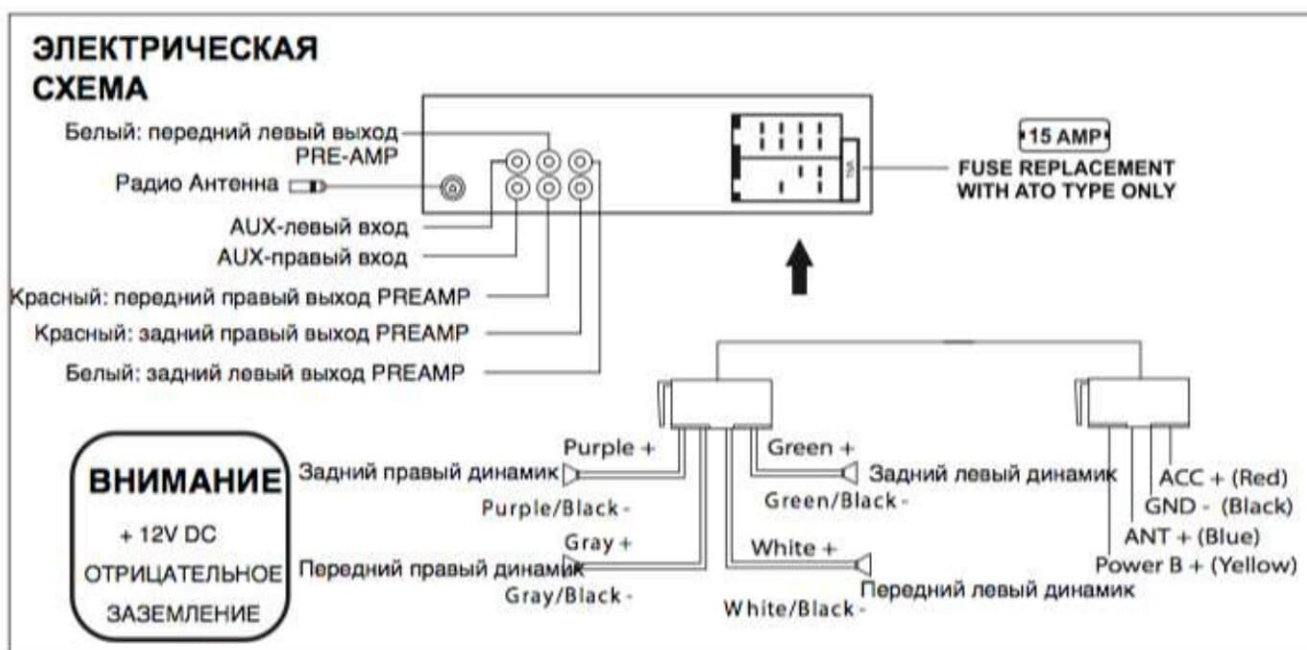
ЭЛЕКТРИЧЕСКАЯ СХЕМА

Белый: передний левый выход PRE-AMP

Радио Антенна

AUX-левый вход

AUX-правый вход

Красный: передний правый выход PREAMP

Красный: задний правый выход PREAMP

Белый: задний левый выход PREAMP

15 AMP

FUSE REPLACEMENT WITH ATO TYPE ONLY

ВНИМАНИЕ

+ 12V DC

ОТРИЦАТЕЛЬНОЕ

ЗАЗЕМЛЕНИЕ

Purple +

Задний правый динамик

Purple/Black -

Gray +

Передний правый динамик

Gray/Black -

Green +

Задний левый динамик

Green/Black -

White +

Передний левый динамик

White/Black -

ACC + (Red)

GND - (Black)

ANT + (Blue)

Power B + (Yellow)